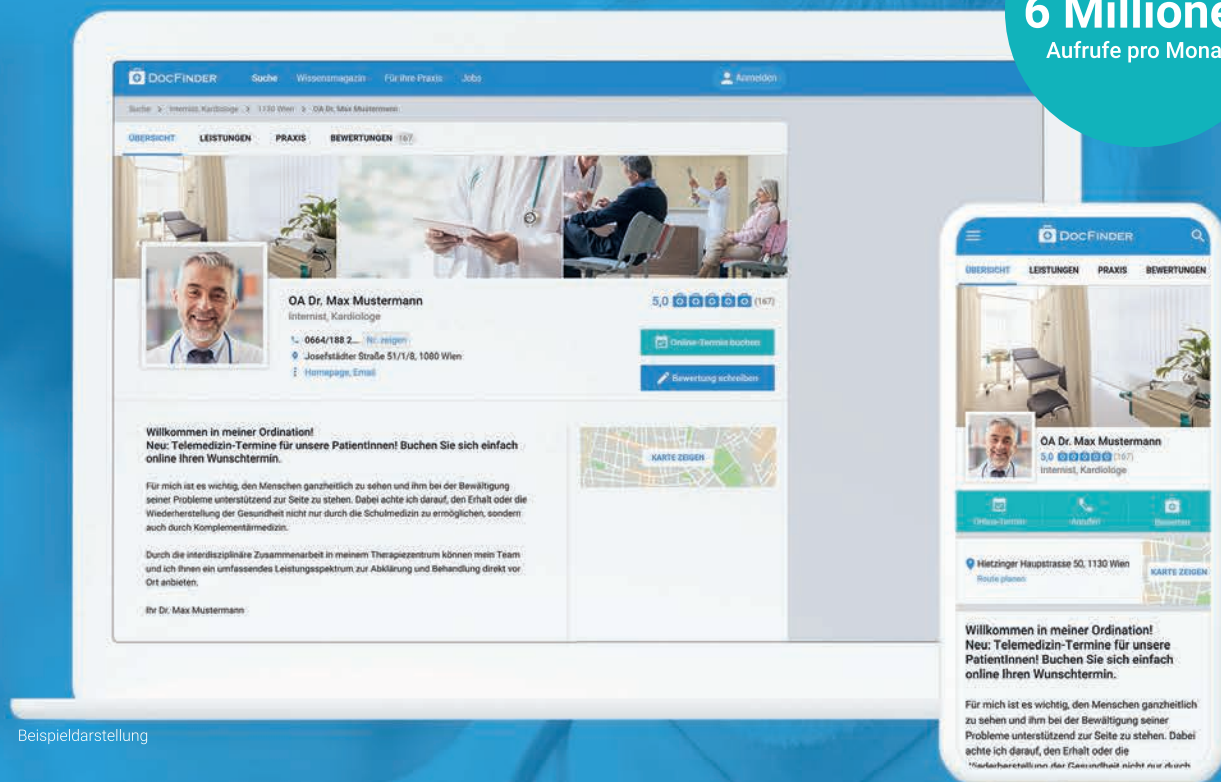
6 Millione
Aufrufe pro Mona

DocFinder Suche Wissensmagazin Für Ihre Praxis Jobs Anmelden

Suche > Internist, Kardiologe > 1130 Wien > OA Dr. Max Mustermann

ÜBERSICHT LEISTUNGEN PRAXIS BEWERTUNGEN 167

OA Dr. Max Mustermann
Internist, Kardiologe
0664/188 2... Nr. zeigen
Josefstädter Straße 51/1/8, 1080 Wien
Homepage, Email

5,0 (167)
Online-Termin buchen
Bewertung schreiben

Willkommen in meiner Ordination!
Neu: Telemedizin-Termine für unsere PatientInnen! Buchen Sie sich einfach online Ihren Wunschtermin.

Für mich ist es wichtig, den Menschen ganzheitlich zu sehen und ihm bei der Bewältigung seiner Probleme unterstützend zur Seite zu stehen. Dabei achte ich darauf, den Erhalt oder die Wiederherstellung der Gesundheit nicht nur durch die Schulmedizin zu ermöglichen, sondern auch durch Komplementärmedizin.

Durch die interdisziplinäre Zusammenarbeit in meinem Therapiezentrum können mein Team und ich Ihnen ein umfassendes Leistungsspektrum zur Abklärung und Behandlung direkt vor Ort anbieten.

Ihr Dr. Max Mustermann

KARTE ZEIGEN

DocFinder
ÜBERSICHT LEISTUNGEN PRAXIS BEWERTUNGEN
OA Dr. Max Mustermann
5,0 (167)
Internist, Kardiologe
Online-Termin Anrufen Bewerten
Hietzinger Hauptstrasse 50, 1130 Wien
Route planen
KARTE ZEIGEN

Willkommen in meiner Ordination!
Neu: Telemedizin-Termine für unsere PatientInnen! Buchen Sie sich einfach online Ihren Wunschtermin.

Für mich ist es wichtig, den Menschen ganzheitlich zu sehen und ihm bei der Bewältigung seiner Probleme unterstützend zur Seite zu stehen. Dabei achte ich darauf, den Erhalt oder die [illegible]

Beispieldarstellung